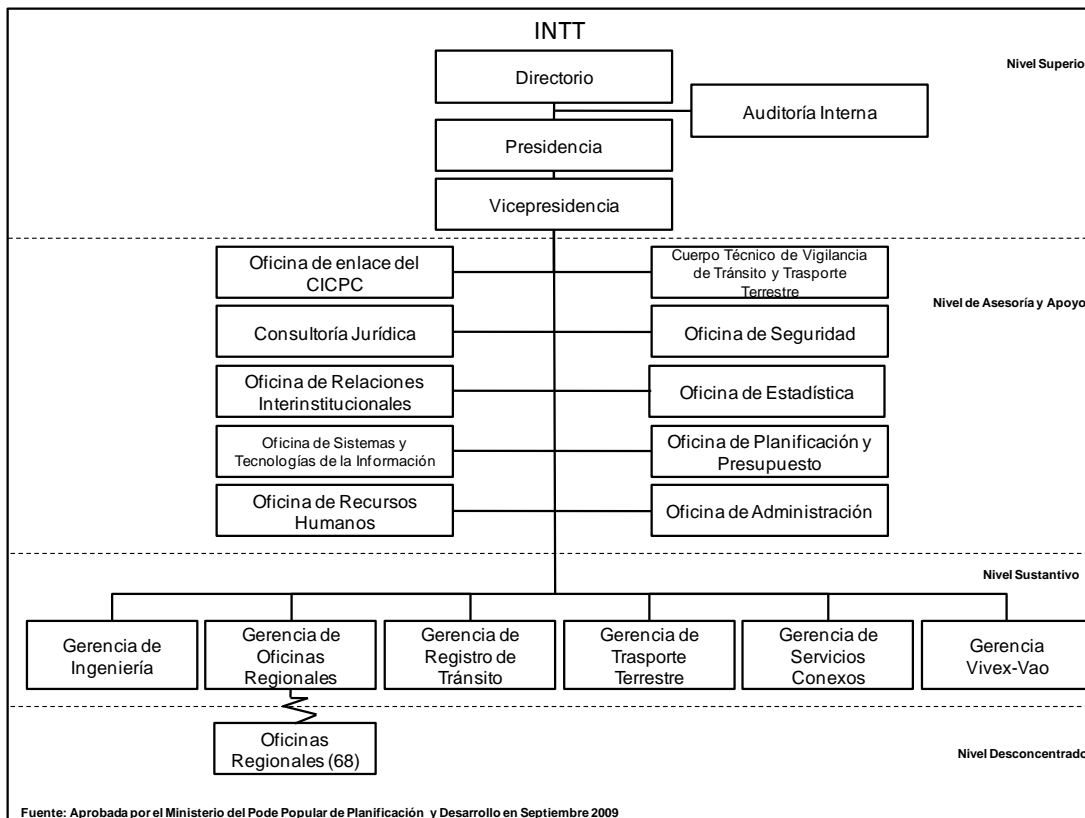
INTT

Nivel Superio

Directorio

Auditoría Interna

Presidencia

Vicepresidencia

Oficina de enlace del CICPC

Cuerpo Técnico de Vigilancia de Tránsito y Trasporte Terrestre

Nivel de Asesoría y Apoyo

Consultoría Jurídica

Oficina de Seguridad

Oficina de Relaciones Interinstitucionales

Oficina de Estadística

Oficina de Sistemas y Tecnologías de la Información

Oficina de Planificación y Presupuesto

Oficina de Recursos Humanos

Oficina de Administración

Nivel Sustantivo

Gerencia de Ingeniería

Gerencia de Oficinas Regionales

Gerencia de Registro de Tránsito

Gerencia de Trasporte Terrestre

Gerencia de Servicios Conexos

Gerencia Vivex-Vao

Oficinas Regionales (68)

Nivel Desconcentrado

Fuente: Aprobada por el Ministerio del Pode Popular de Planificación y Desarrollo en Septiembre 2009